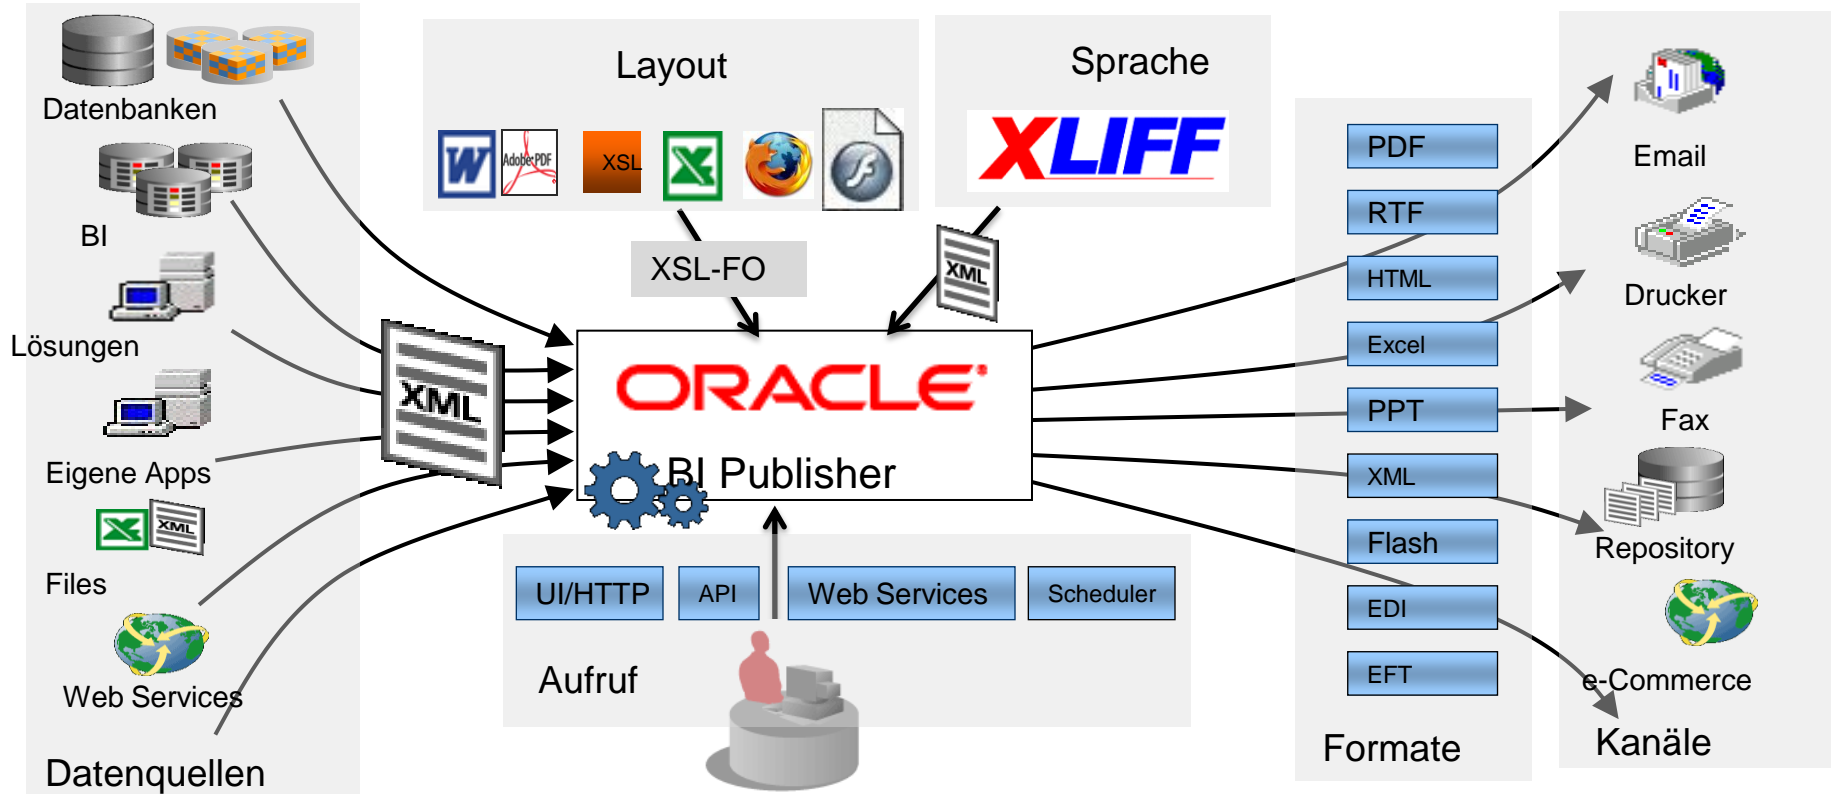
Datenbanken
BI
Lösungen
Eigene Apps
Files
Web Services
Datenquellen

Layout
W
Adobe PDF
XSL
Sprache
XLIFF
XSL-FO
XML
XML

ORACLE
BI Publisher

UI/HTTP
API
Web Services
Scheduler
Aufruf

PDF
RTF
HTML
Excel
PPT
XML
Flash
EDI
EFT
Formate

Email
Drucker
Fax
Repository
e-Commerce
Kanäle